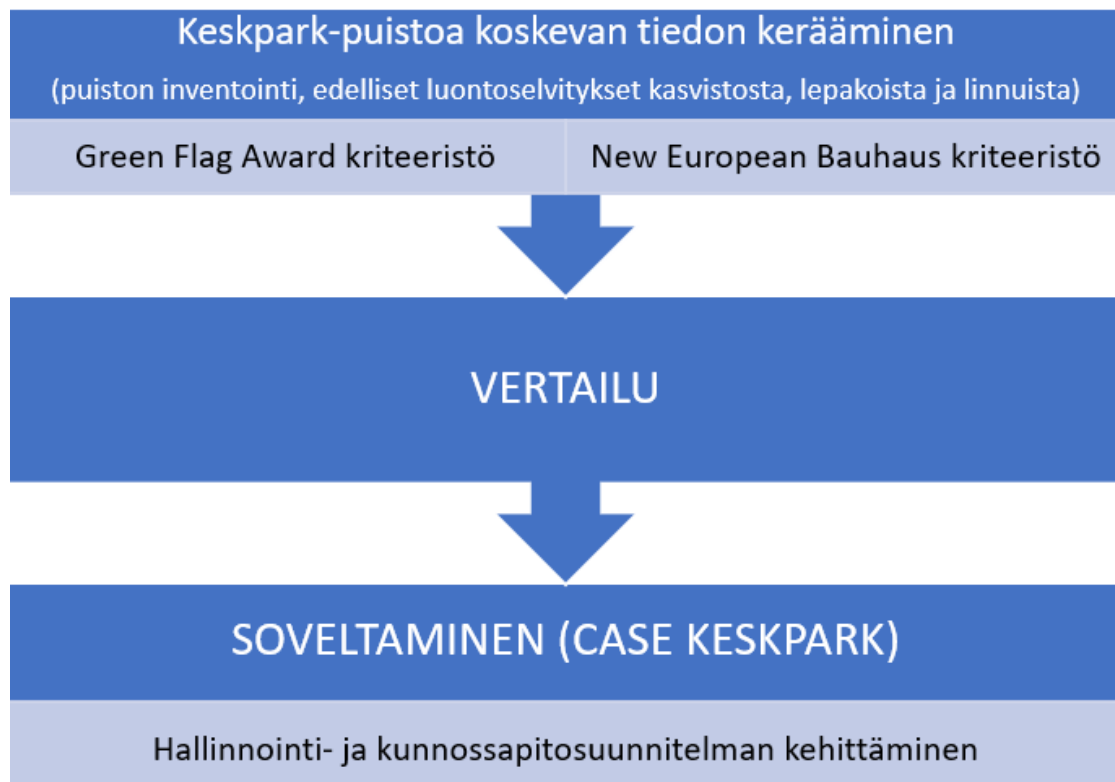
Keskpark-puistoa koskevan tiedon kerääminen

(puiston inventointi, edelliset luontoselvitykset kasvistosta, lepakoista ja linnuista)

Green Flag Award kriteeristö

New European Bauhaus kriteeristö

VERTAILU

SOVELTAMINEN (CASE KESKPARK)

Hallinnointi- ja kunnossapitosuunnitelman kehittäminen